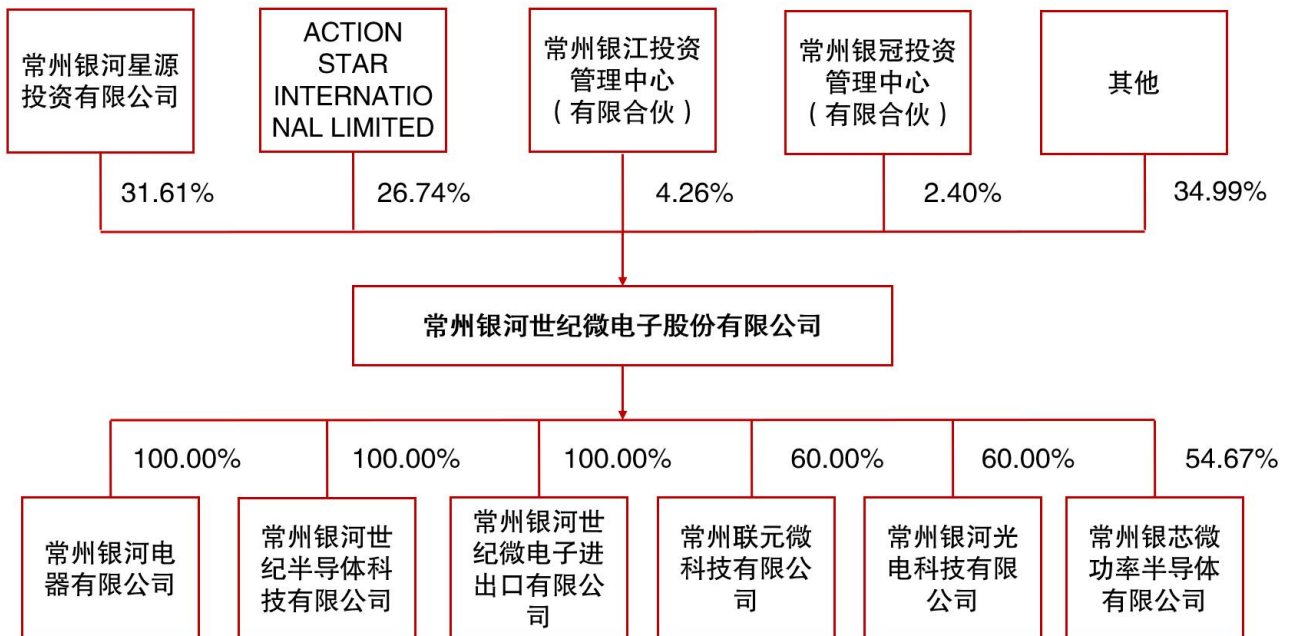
常州银河星源投资有限公司

ACTION STAR INTERNATIONAL LIMITED

常州银江投资管理中心（有限合伙）

常州银冠投资管理中心（有限合伙）

其他

31.61%

26.74%

4.26%

2.40%

34.99%

常州银河世纪微电子股份有限公司

100.00%

100.00%

100.00%

60.00%

60.00%

54.67%

常州银河电器有限公司

常州银河世纪半导体科技有限公司

常州银河世纪微电子进出口有限公司

常州联元微科技有限公司

常州银河光电科技有限公司

常州银芯微功率半导体有限公司